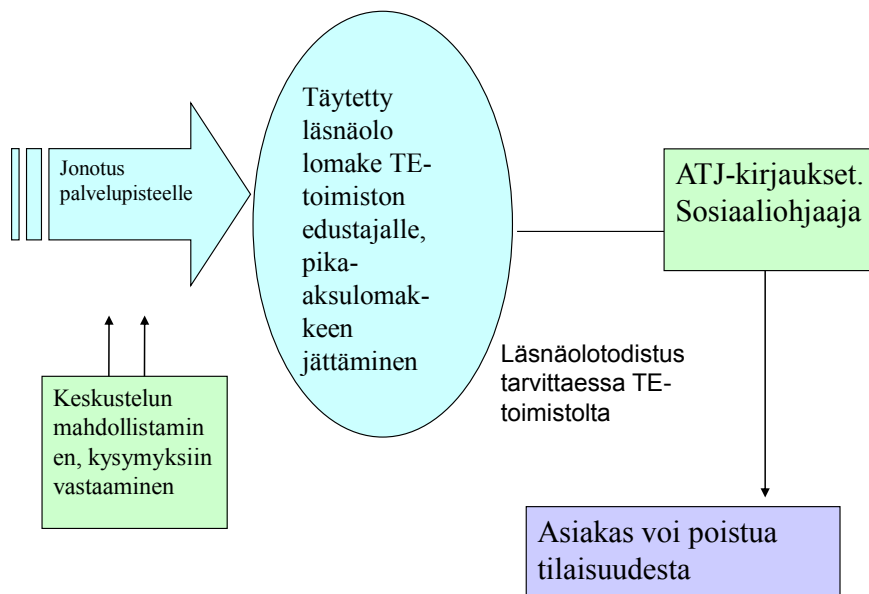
Jonotus palvelupisteelle

Täytetty läsnäolo lomake TE-toimiston edustajalle, pika-aksulomakkeen jättäminen

ATJ-kirjaukset. Sosiaaliohjaaja

Keskustelun mahdollistaminen, kysymyksiin vastaaminen

Läsnäolotodistus tarvittaessa TE-toimistolta

Asiakas voi poistua tilaisuudesta